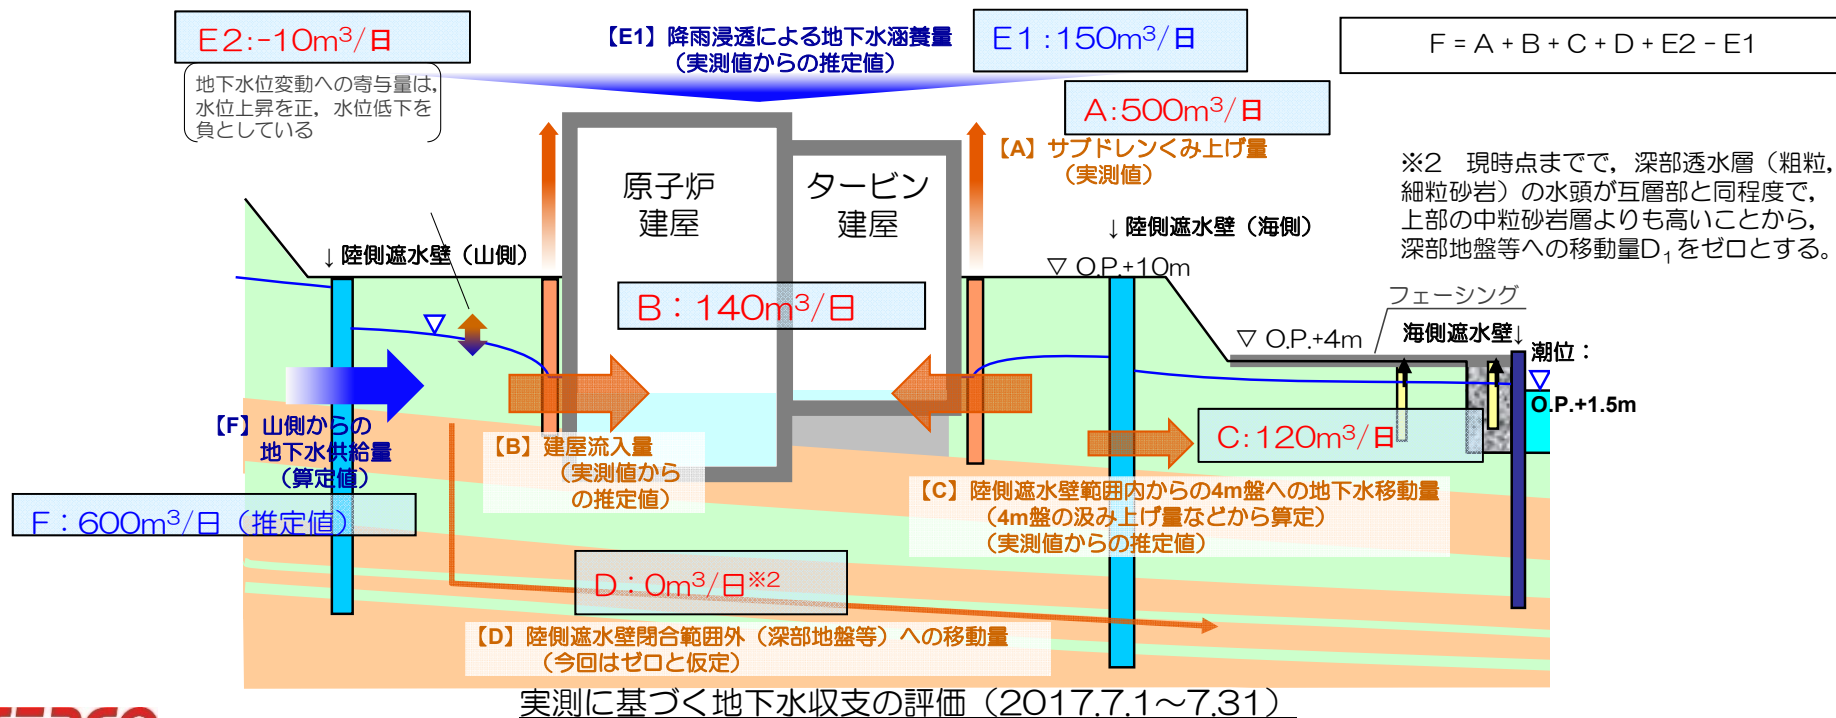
E2:-10m$^3$/日

地下水位変動への寄与量は，水位上昇を正，水位低下を負としている

【E1】降雨浸透による地下水涵養量（実測値からの推定値）

E1：150m$^3$/日

F＝A＋B＋C＋D＋E2－E1

A:500m$^3$/日

【A】サブドレンくみ上げ量（実測値）

※2　現時点までで，深部透水層（粗粒，細粒砂岩）の水頭が互層部と同程度で，上部の中粒砂岩層よりも高いことから，深部地盤等への移動量D$_1$をゼロとする。

原子炉建屋

タービン建屋

↓陸側遮水壁（山側）

↓陸側遮水壁（海側）

▽ O.P.+10m

B：140m$^3$/日

フェーシング

▽ O.P.+4m

海側遮水壁↓

潮位：

O.P.+1.5m

【F】山側からの地下水供給量（算定値）

F：600m$^3$/日（推定値）

【B】建屋流入量（実測値からの推定値）

C:120m$^3$/日

【C】陸側遮水壁範囲内からの4m盤への地下水移動量（4m盤の汲み上げ量などから算定）（実測値からの推定値）

D：0m$^3$/日$^{※2}$

【D】陸側遮水壁閉合範囲外（深部地盤等）への移動量（今回はゼロと仮定）

実測に基づく地下水収支の評価（2017.7.1～7.31）